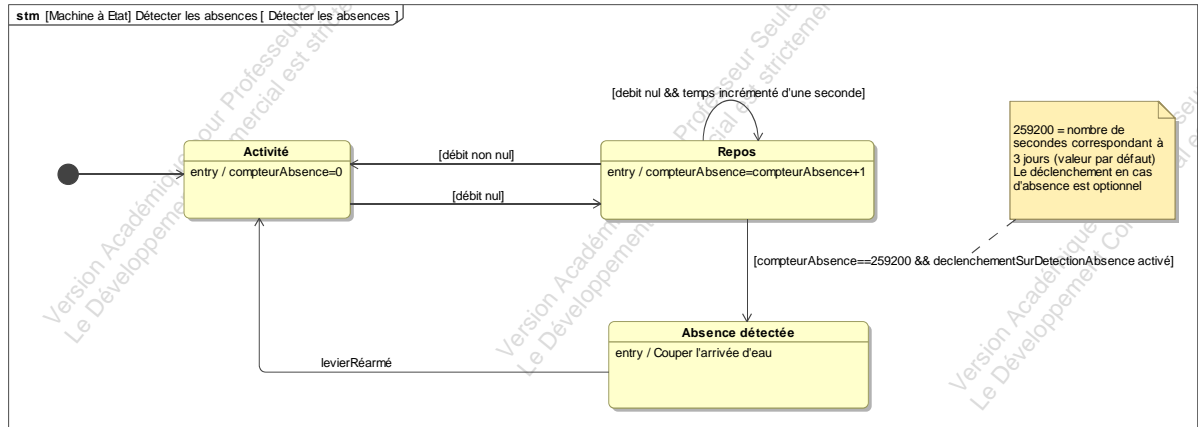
stm [Machine à Etat] Détecter les absences [ Détecter les absences ]

[debit nul && temps incrémenté d'une seconde]

259200 = nombre de secondes correspondant à 3 jours (valeur par défaut) Le déclenchement en cas d'absence est optionnel

Activité
entry / compteurAbsence=0

[débit non nul]

[débit nul]

Repos
entry / compteurAbsence=compteurAbsence+1

[compteurAbsence==259200 && declenchementSurDetectionAbsence activé]

Absence détectée
entry / Couper l'arrivée d'eau

levierRéarmé

Version Académique Pour Professeur Seulement
Le Développement Commercial est strictement